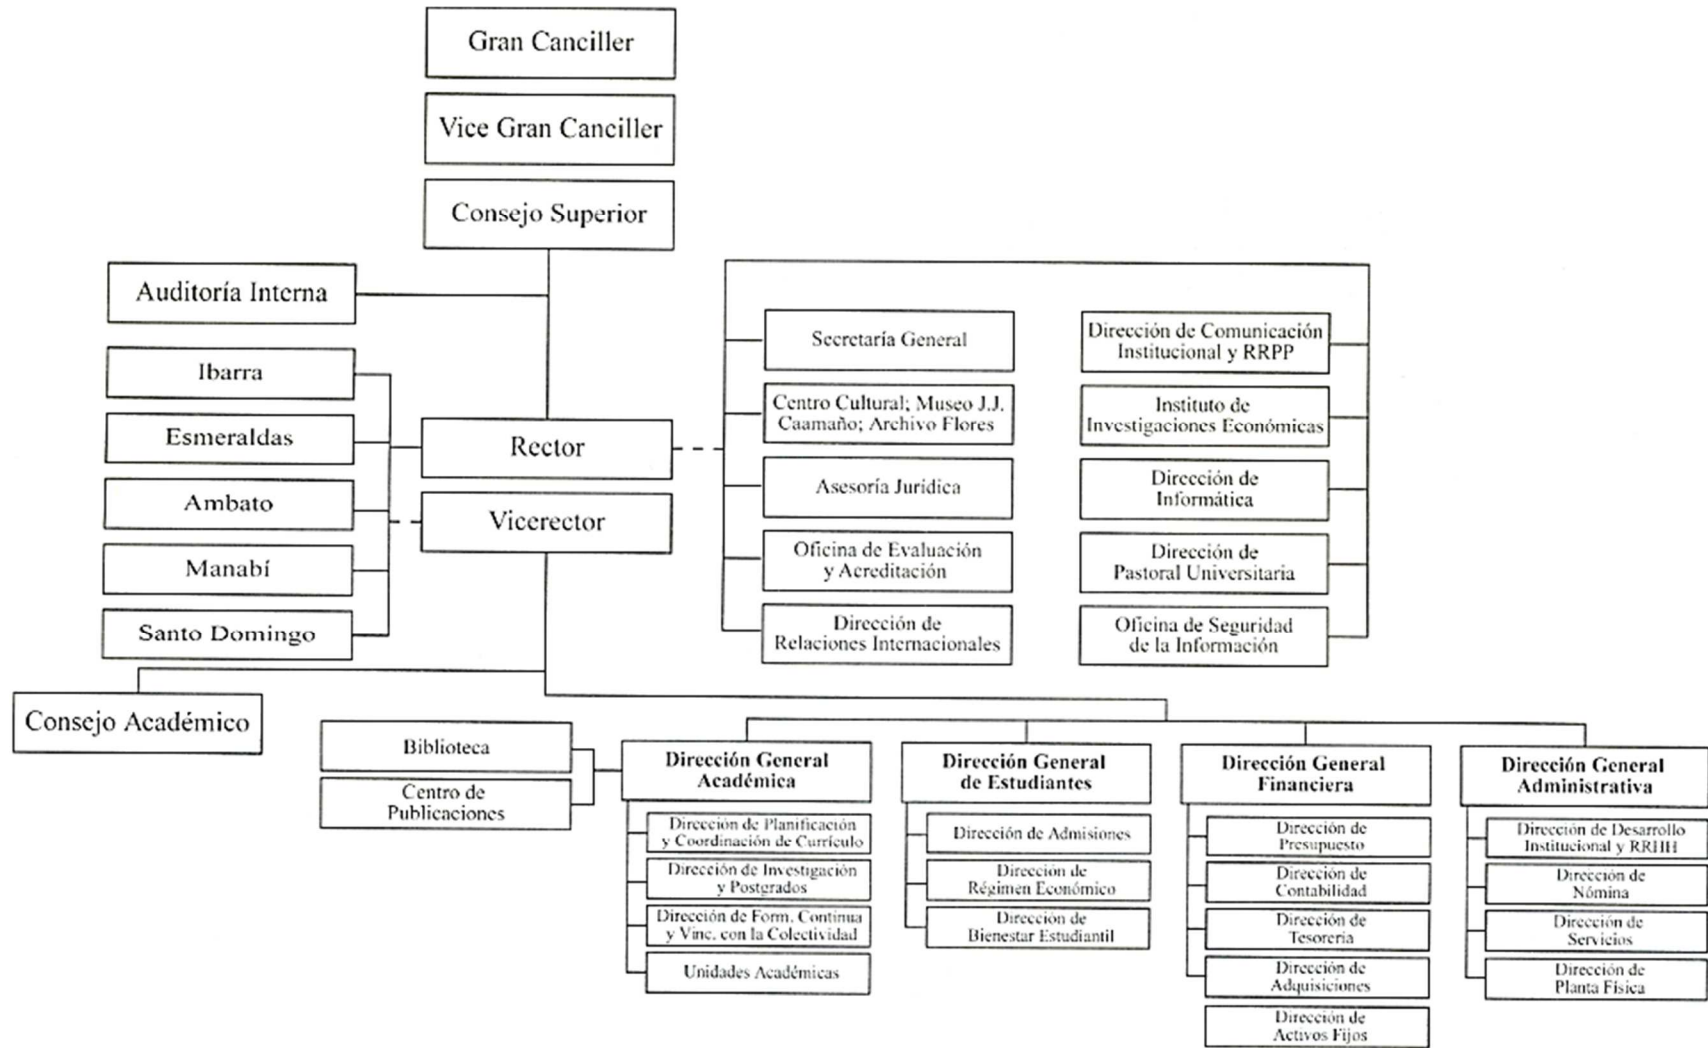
Gran Canciller

Vice Gran Canciller

Consejo Superior

Auditoría Interna

Ibarra

Esmeraldas

Ambato

Manabí

Santo Domingo

Rector

Vicerector

Secretaría General

Centro Cultural; Museo J.J. Caamaño; Archivo Flores

Asesoría Jurídica

Oficina de Evaluación y Acreditación

Dirección de Relaciones Internacionales

Dirección de Comunicación Institucional y RRPP

Instituto de Investigaciones Económicas

Dirección de Informática

Dirección de Pastoral Universitaria

Oficina de Seguridad de la Información

Consejo Académico

Biblioteca

Centro de Publicaciones

Dirección General Académica

Dirección de Planificación y Coordinación de Currículo

Dirección de Investigación y Postgrados

Dirección de Form. Continua y Vinc. con la Colectividad

Unidades Académicas

Dirección General de Estudiantes

Dirección de Admisiones

Dirección de Régimen Económico

Dirección de Bienestar Estudiantil

Dirección General Financiera

Dirección de Presupuesto

Dirección de Contabilidad

Dirección de Tesorería

Dirección de Adquisiciones

Dirección de Activos Fijos

Dirección General Administrativa

Dirección de Desarrollo Institucional y RRHH

Dirección de Nómina

Dirección de Servicios

Dirección de Planta Física